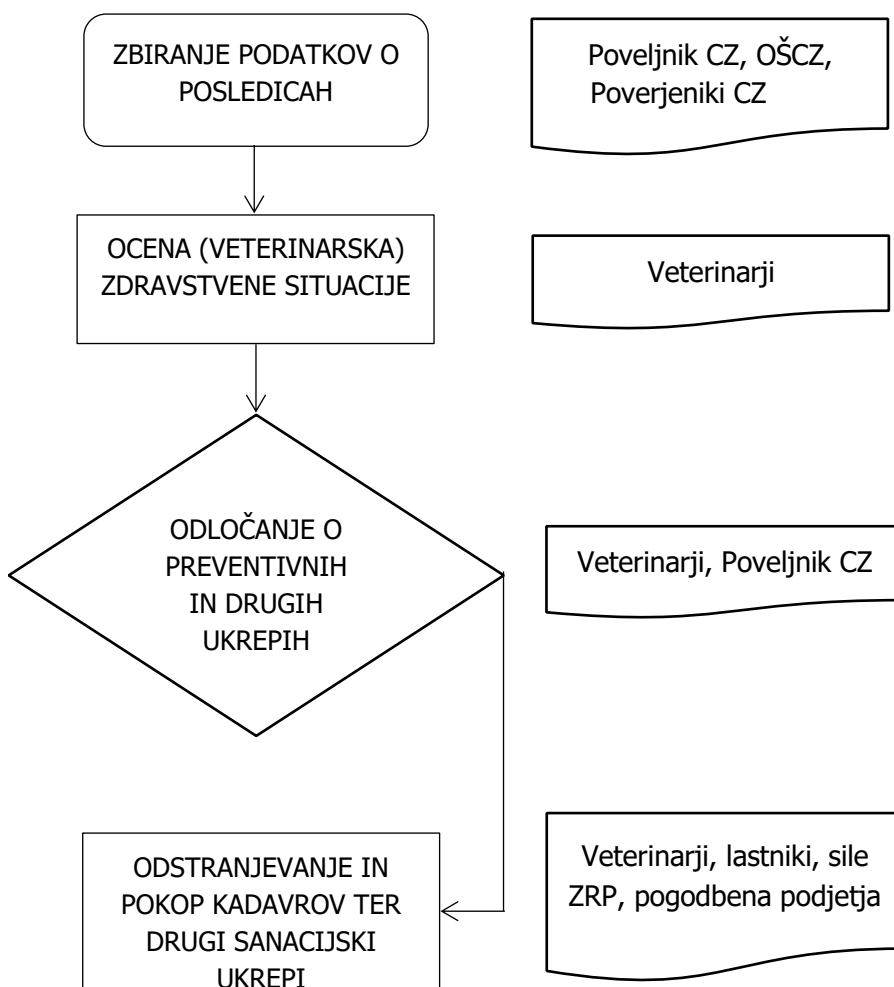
ZBIRANJE PODATKOV O POSLEDICAH

Poveljnik CZ, OŠCZ, Poverjeniki CZ

OCENA (VETERINARSKA) ZDRAVSTVENE SITUACIJE

Veterinarji

ODLOČANJE O PREVENTIVNIH IN DRUGIH UKREPIH

Veterinarji, Poveljnik CZ

ODSTRANJEVANJE IN POKOP KADAVROV TER DRUGI SANACIJSKI UKREPI

Veterinarji, lastniki, sile ZRP, pogodbena podjetja